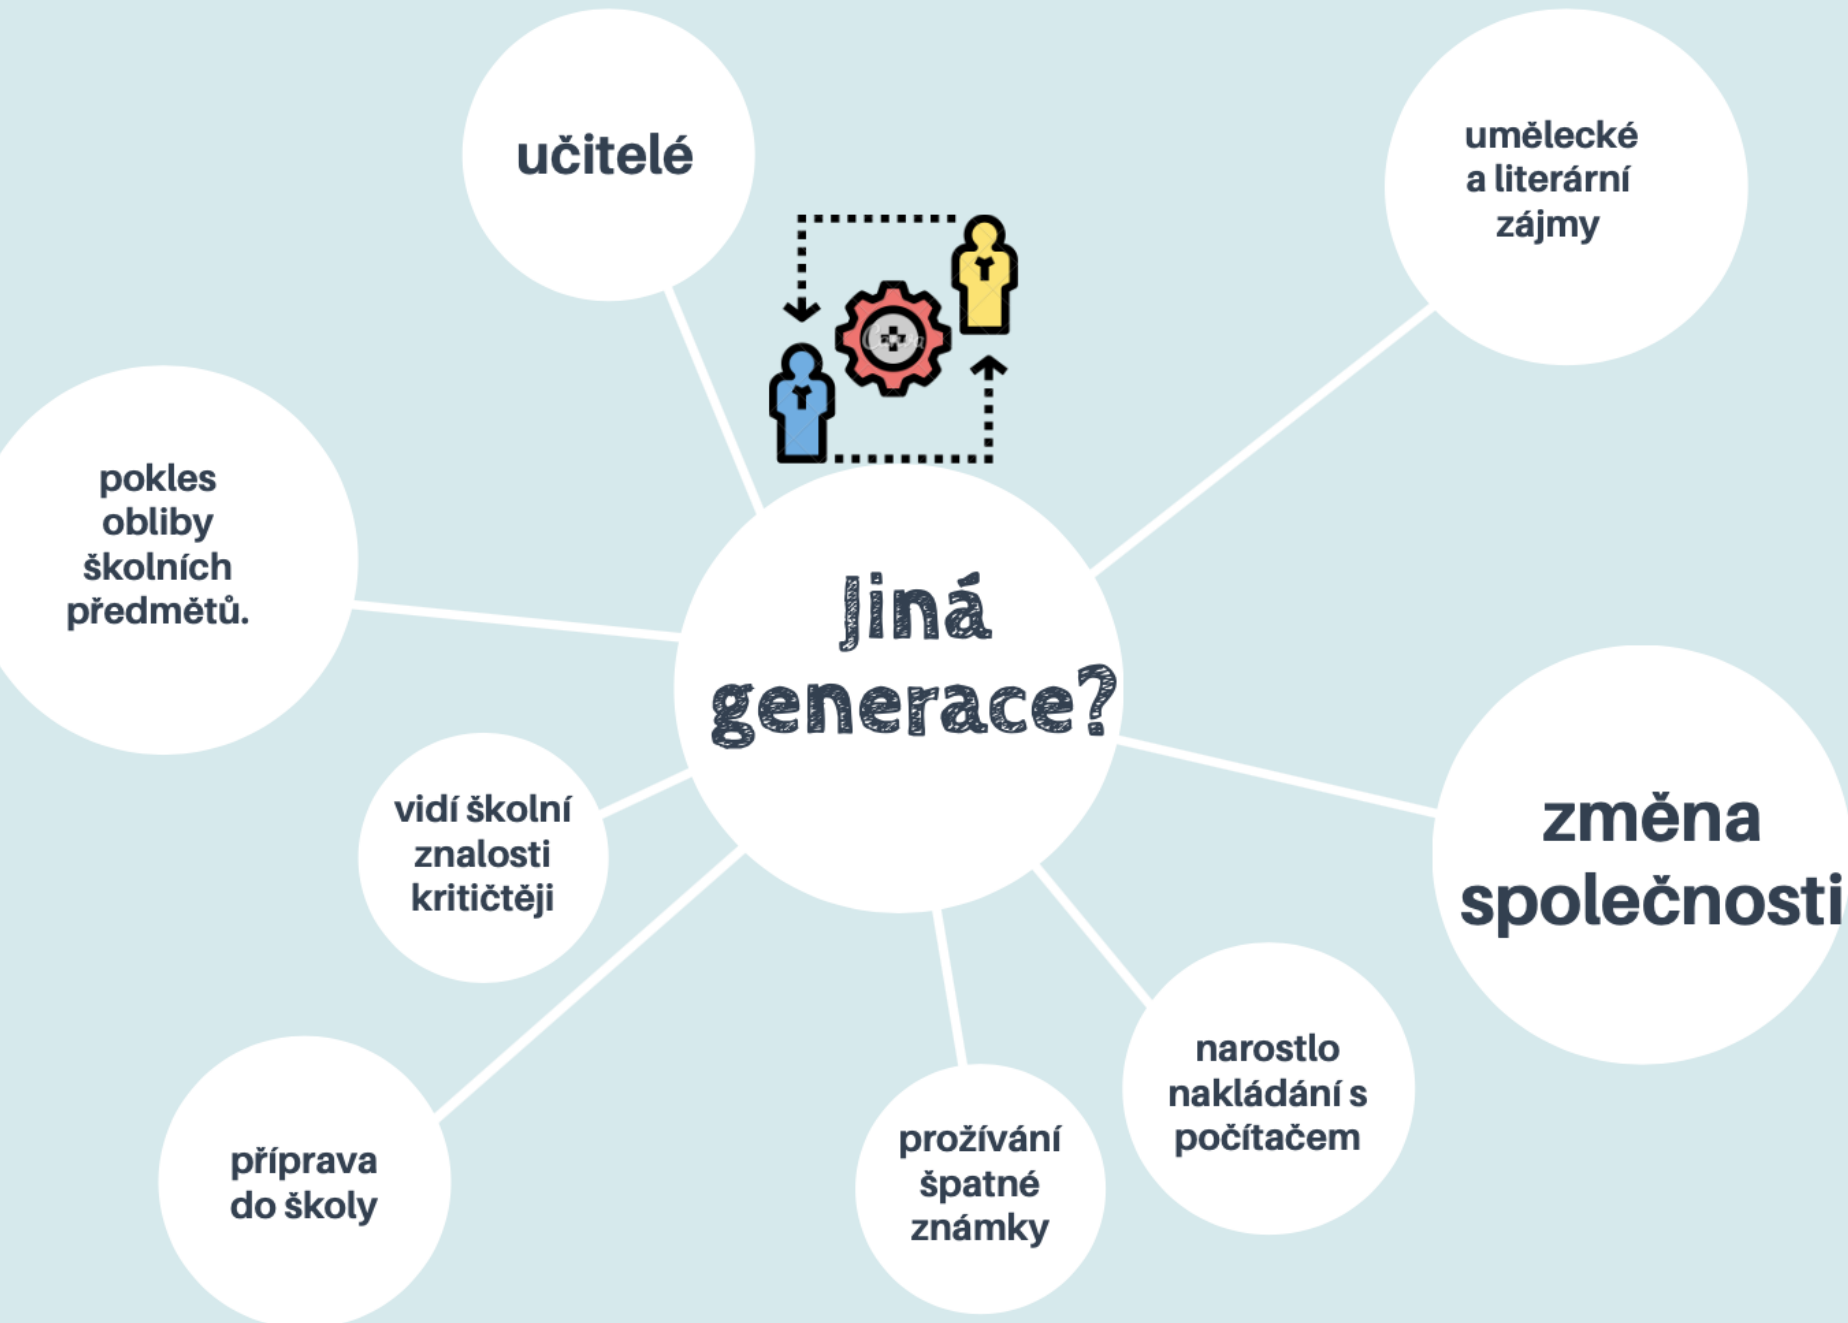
učitelé

umělecké a literární zájmy

pokles obliby školních předmětů.

Jiná generace?

vidí školní znalosti kritičtěji

změna společnosti

narostlo nakládání s počítačem

příprava do školy

prožívání špatné známky